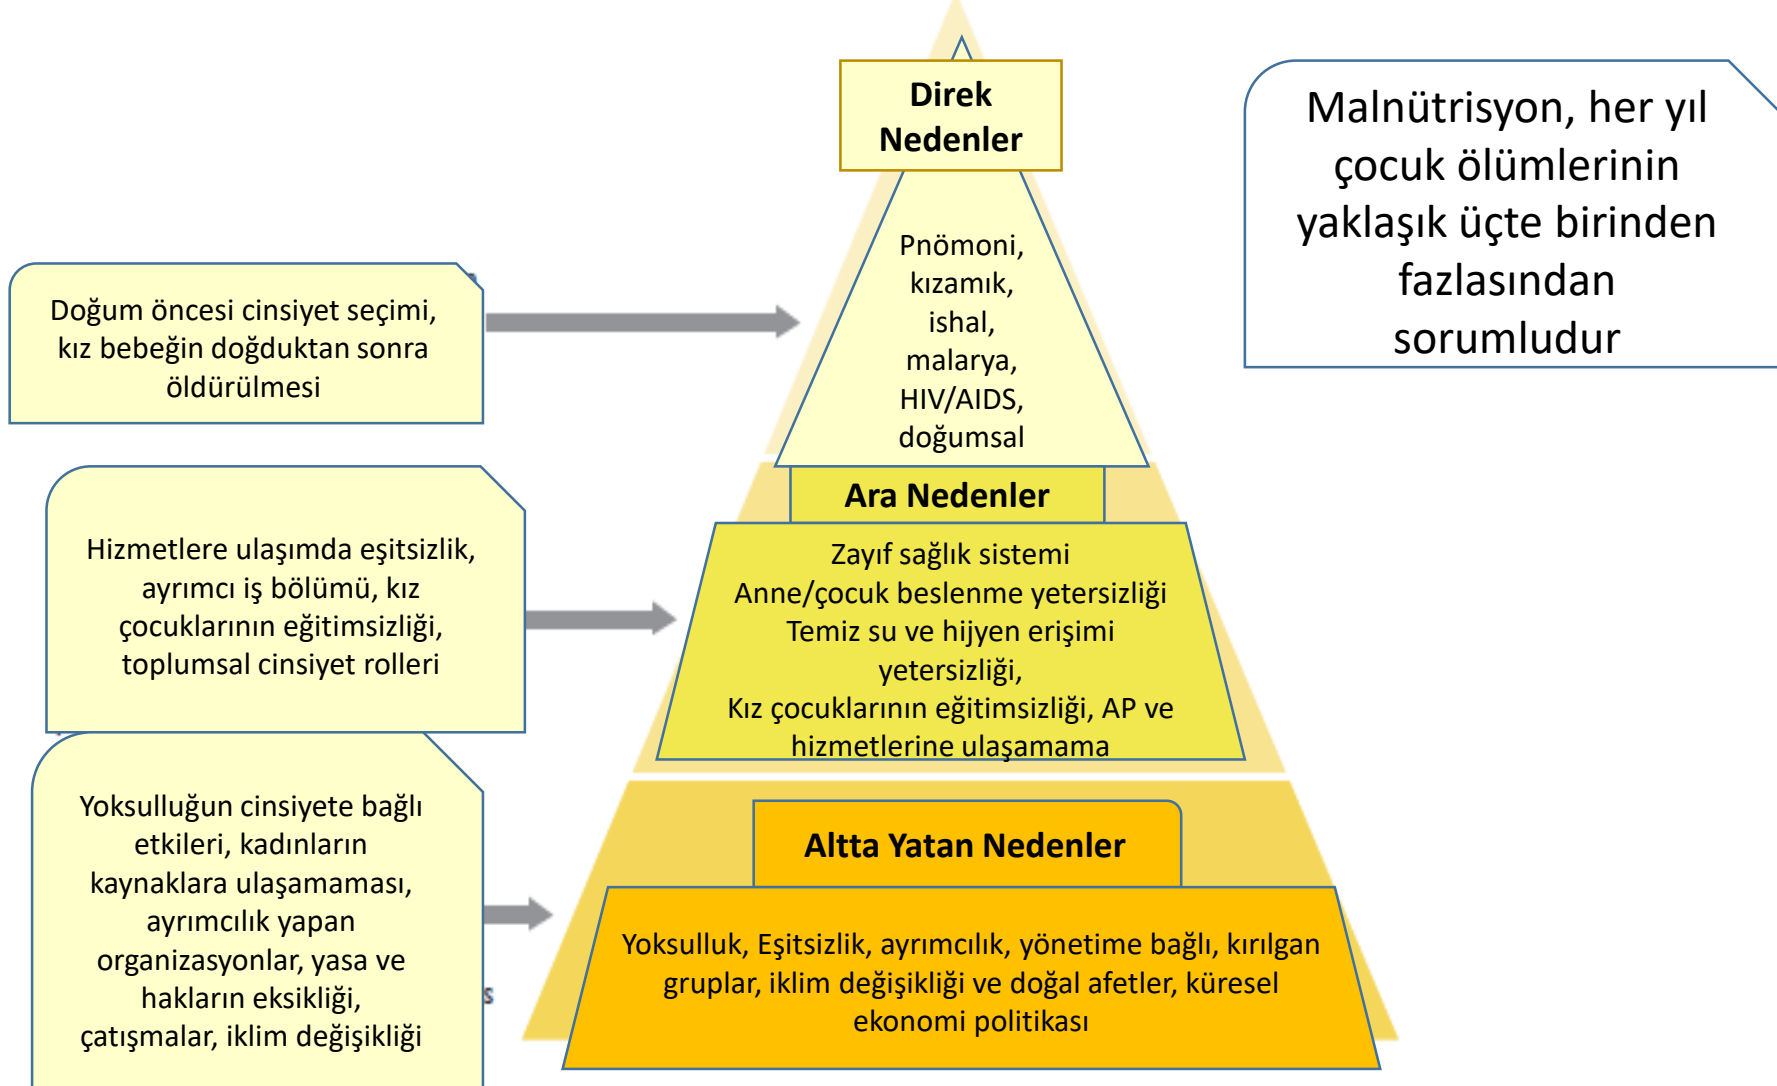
Direk Nedenler

Pnömoni, kızamık, ishal, malarya, HIV/AIDS, doğumsal

Malnütrisyon, her yıl çocuk ölümlerinin yaklaşık üçte birinden fazlasından sorumludur

Doğum öncesi cinsiyet seçimi, kız bebeğin doğduktan sonra öldürülmesi

Ara Nedenler

Zayıf sağlık sistemi
Anne/çocuk beslenme yetersizliği
Temiz su ve hijyen erişimi yetersizliği,
Kız çocuklarının eğitimsizliği, AP ve hizmetlerine ulaşamama

Hizmetlere ulaşımda eşitsizlik, ayrımcı iş bölümü, kız çocuklarının eğitimsizliği, toplumsal cinsiyet rolleri

Altta Yatan Nedenler

Yoksulluk, Eşitsizlik, ayrımcılık, yönetime bağlı, kırılgan gruplar, iklim değişikliği ve doğal afetler, küresel ekonomi politikası

Yoksulluğun cinsiyete bağlı etkileri, kadınların kaynaklara ulaşamaması, ayrımcılık yapan organizasyonlar, yasa ve hakların eksikliği, çatışmalar, iklim değişikliği